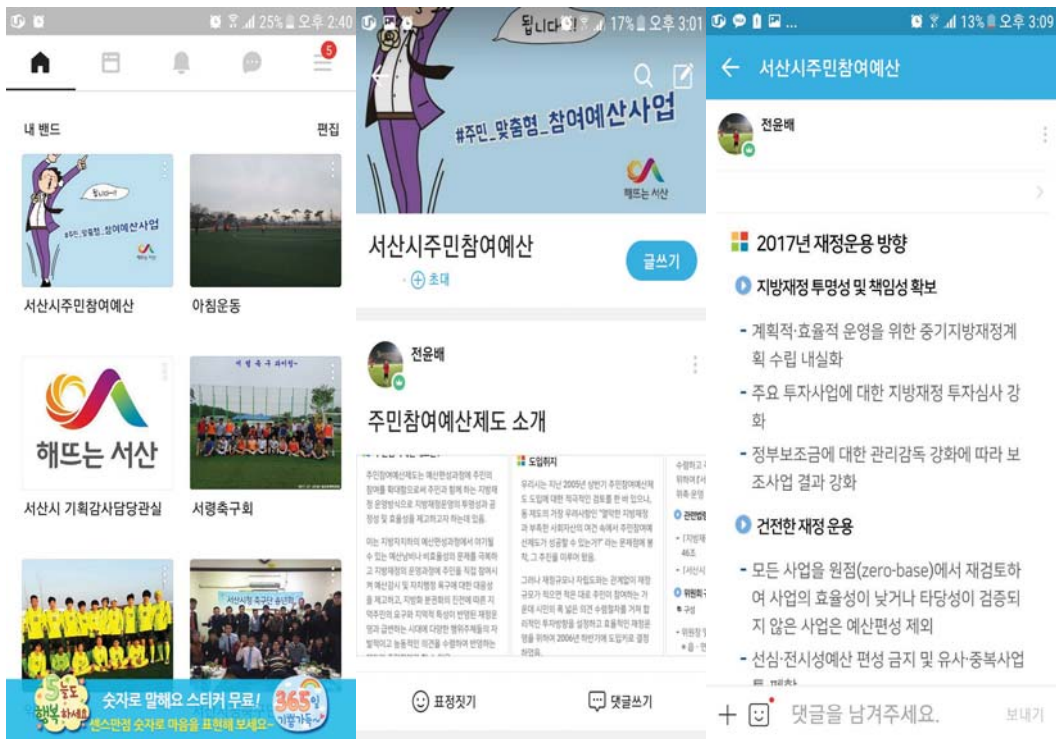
25% 오후 2:40

5

내 밴드

편집

됩니다~!

#주민_맞춤형_참여예산사업

해뜨는 서산

서산시주민참여예산

아침운동

해뜨는 서산

서산시 기획감사담당관실

서령축구회

숫자로 말해요 스티커 무료!

센스만점 숫자로 마음을 표현해 보세요~

365일

17% 오후 3:01

됩니다

#주민_맞춤형_참여예산사업

해뜨는 서산

서산시주민참여예산

초대

글쓰기

전윤배

주민참여예산제도 소개

도입취지

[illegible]

표정짓기

댓글쓰기

13% 오후 3:09

서산시주민참여예산

전윤배

2017년 재정운용 방향

지방재정 투명성 및 책임성 확보

- 계획적·효율적 운영을 위한 중기지방재정계획 수립 내실화

- 주요 투자사업에 대한 지방재정 투자심사 강화

- 정부보조금에 대한 관리감독 강화에 따라 보조사업 결과 강화

건전한 재정 운용

- 모든 사업을 원점(zero-base)에서 재검토하여 사업의 효율성이 낮거나 타당성이 검증되지 않은 사업은 예산편성 제외

- 선심·전시성예산 편성 금지 및 유사·중복사업 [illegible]

댓글을 남겨주세요.

보내기